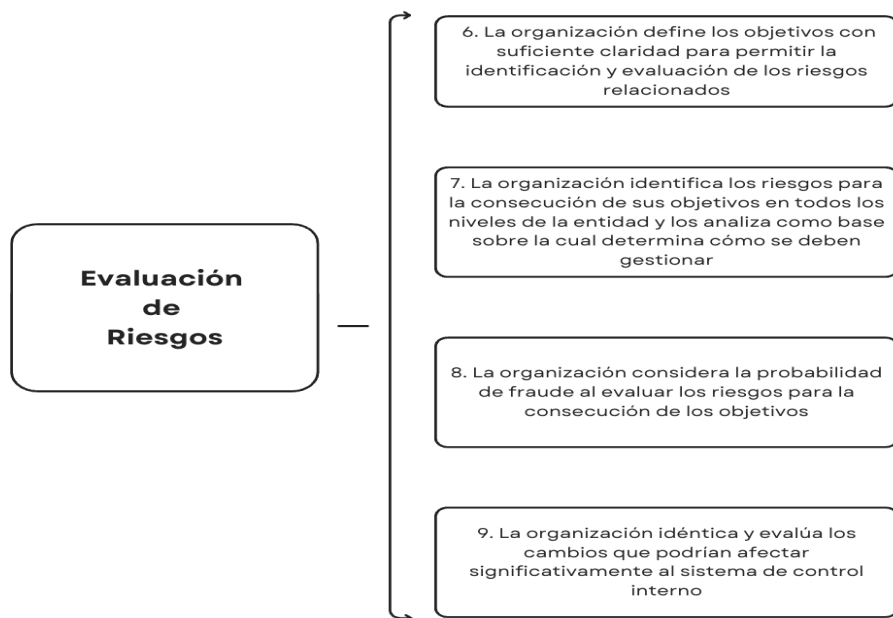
Evaluación de Riesgos

6. La organización define los objetivos con suficiente claridad para permitir la identificación y evaluación de los riesgos relacionados

7. La organización identifica los riesgos para la consecución de sus objetivos en todos los niveles de la entidad y los analiza como base sobre la cual determina cómo se deben gestionar

8. La organización considera la probabilidad de fraude al evaluar los riesgos para la consecución de los objetivos

9. La organización idéntica y evalúa los cambios que podrían afectar significativamente al sistema de control interno